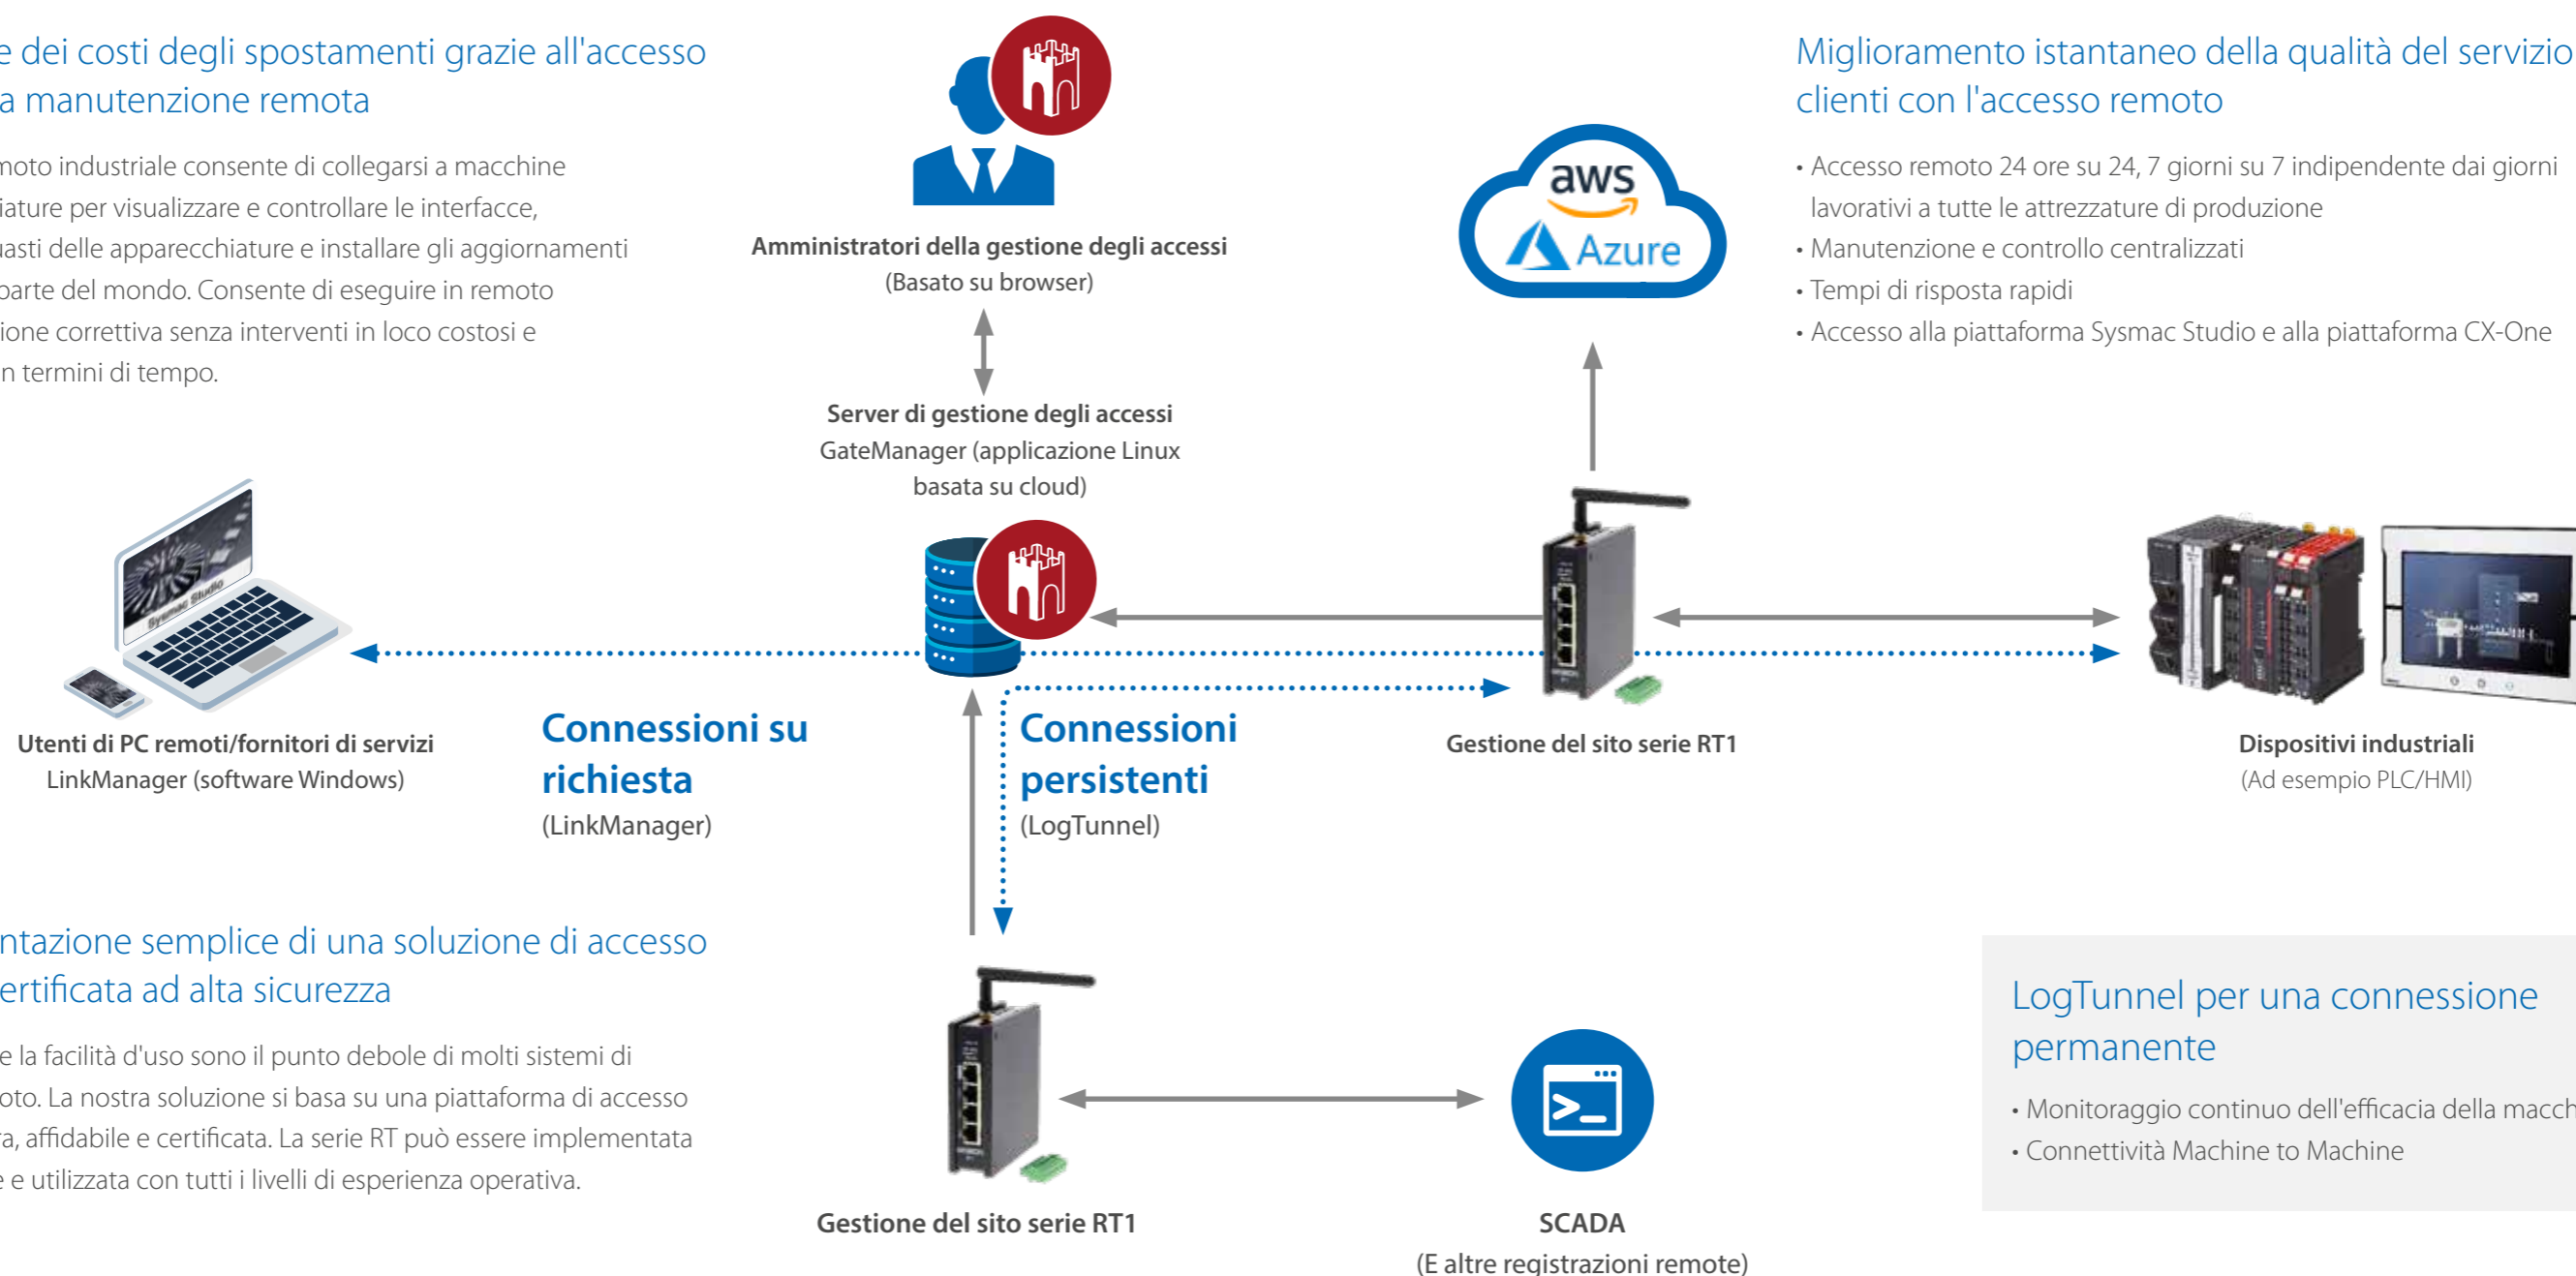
e dei costi degli spostamenti grazie all'accesso a manutenzione remota

moto industriale consente di collegarsi a macchine iature per visualizzare e controllare le interfacce, uasti delle apparecchiature e installare gli aggiornamenti parte del mondo. Consente di eseguire in remoto ione correttiva senza interventi in loco costosi e n termini di tempo.

Amministratori della gestione degli accessi
(Basato su browser)

Server di gestione degli accessi
GateManager (applicazione Linux basata su cloud)

Miglioramento istantaneo della qualità del servizio clienti con l'accesso remoto

• Accesso remoto 24 ore su 24, 7 giorni su 7 indipendente dai giorni lavorativi a tutte le attrezzature di produzione
• Manutenzione e controllo centralizzati
• Tempi di risposta rapidi
• Accesso alla piattaforma Sysmac Studio e alla piattaforma CX-One

aws
Azure

Utenti di PC remoti/fornitori di servizi
LinkManager (software Windows)

Connessioni su richiesta
(LinkManager)

Connessioni persistenti
(LogTunnel)

Gestione del sito serie RT1

Dispositivi industriali
(Ad esempio PLC/HMI)

ntazione semplice di una soluzione di accesso ertificata ad alta sicurezza

e la facilità d'uso sono il punto debole di molti sistemi di oto. La nostra soluzione si basa su una piattaforma di accesso a, affidabile e certificata. La serie RT può essere implementata e e utilizzata con tutti i livelli di esperienza operativa.

Gestione del sito serie RT1

SCADA
(E altre registrazioni remote)

LogTunnel per una connessione permanente

• Monitoraggio continuo dell'efficacia della macch
• Connettività Machine to Machine